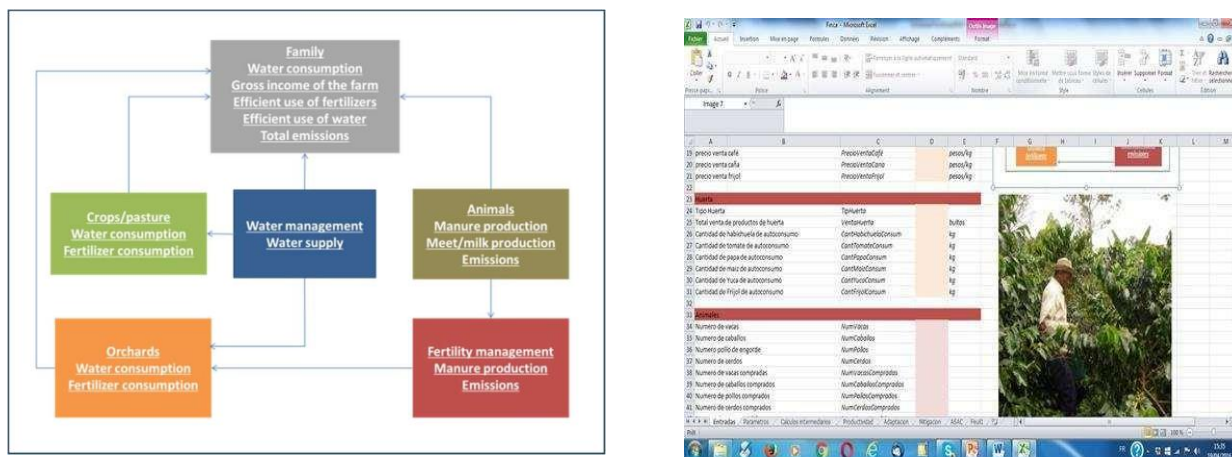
Family
Water consumption
Gross income of the farm
Efficient use of fertilizers
Efficient use of water
Total emissions

Crops/pasture
Water consumption
Fertilizer consumption

Water management
Water supply

Animals
Manure production
Meet/milk production
Emissions

Orchards
Water consumption
Fertilizer consumption

Fertility management
Manure production
Emissions

Finca - Microsoft Excel

Fichier Accueil Insertion Mise en page Formules Données Révision Affichage Compléments Format

Image 7

| | A | B | C | D | E |
|---|---|---|---|---|---|
| 19 | precio venta café | | PrecioVentaCafé | | pesos/kg |
| 20 | precio venta caña | | PrecioVentaCana | | pesos/kg |
| 21 | precio venta frijol | | PrecioVentaFrijol | | pesos/kg |
| 22 | | | | | |
| 23 | Huerta | | | | |
| 24 | Tipo Huerta | | TipHuerta | | |
| 25 | Total venta de productos de huerta | | VentaHuerta | | bultos |
| 26 | Cantidad de habichuela de autoconsumo | | CantHabichuelaConsum | | kg |
| 27 | Cantidad de tomate de autoconsumo | | CantTomateConsum | | kg |
| 28 | Cantidad de papa de autoconsumo | | CantPapaConsum | | kg |
| 29 | Cantidad de maiz de autoconsumo | | CantMaizConsum | | kg |
| 30 | Cantidad de Yuca de autoconsumo | | CantYucaConsum | | kg |
| 31 | Cantidad de Frijol de autoconsumo | | CantFrijolConsum | | kg |
| 32 | | | | | |
| 33 | Animales | | | | |
| 34 | Numero de vacas | | NumVacas | | |
| 35 | Numero de caballos | | NumCaballos | | |
| 36 | Numero pollo de engorde | | NumPollos | | |
| 37 | Numero de cerdos | | NumCerdos | | |
| 38 | Numero de vacas compradas | | NumVacasComprados | | |
| 39 | Numero de caballos comprados | | NumCaballosComprados | | |
| 40 | Numero de pollos comprados | | NumPollosComprados | | |
| 41 | Numero de cerdos comprados | | NumCerdosComprados | | |

Entradas Parametros Calculos intermedianos Productividad Adaptacion Mitigacion ABAC PiluD